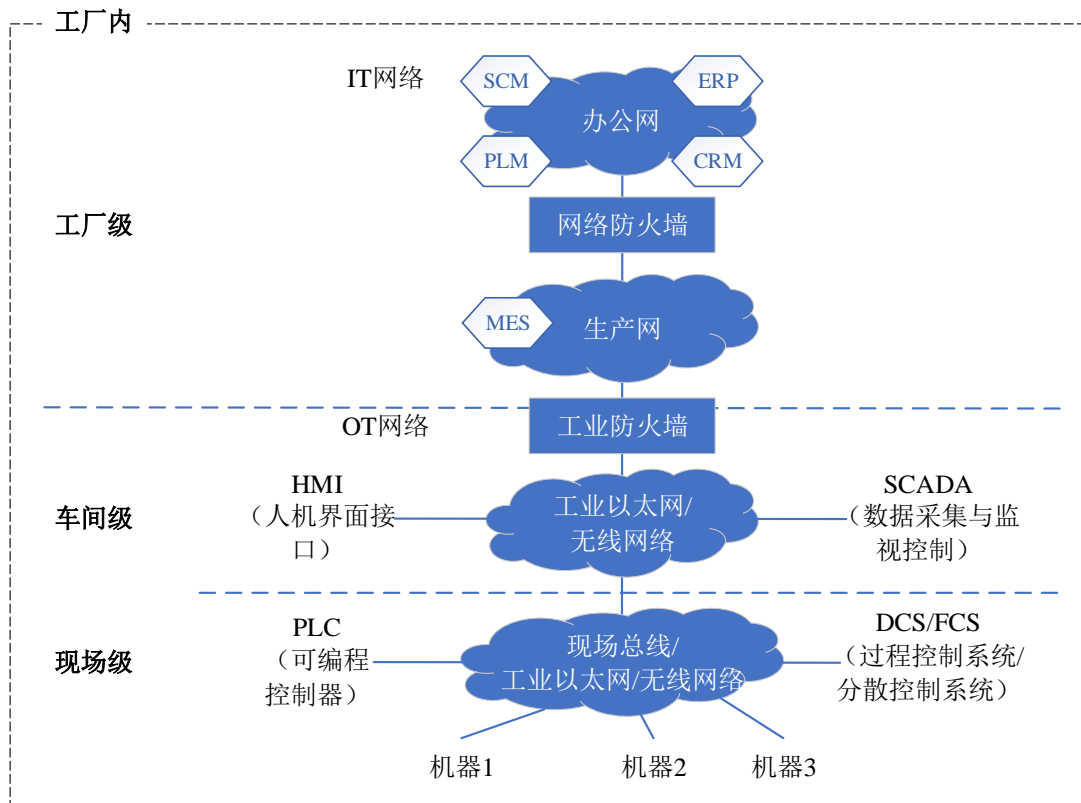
工厂内

IT网络

SCM

ERP

办公网

PLM

CRM

工厂级

网络防火墙

MES

生产网

OT网络

工业防火墙

HMI
（人机界面接口）

车间级

工业以太网/
无线网络

SCADA
（数据采集与监视控制）

PLC
（可编程控制器）

现场级

现场总线/
工业以太网/无线网络

DCS/FCS
（过程控制系统/
分散控制系统）

机器1

机器2

机器3